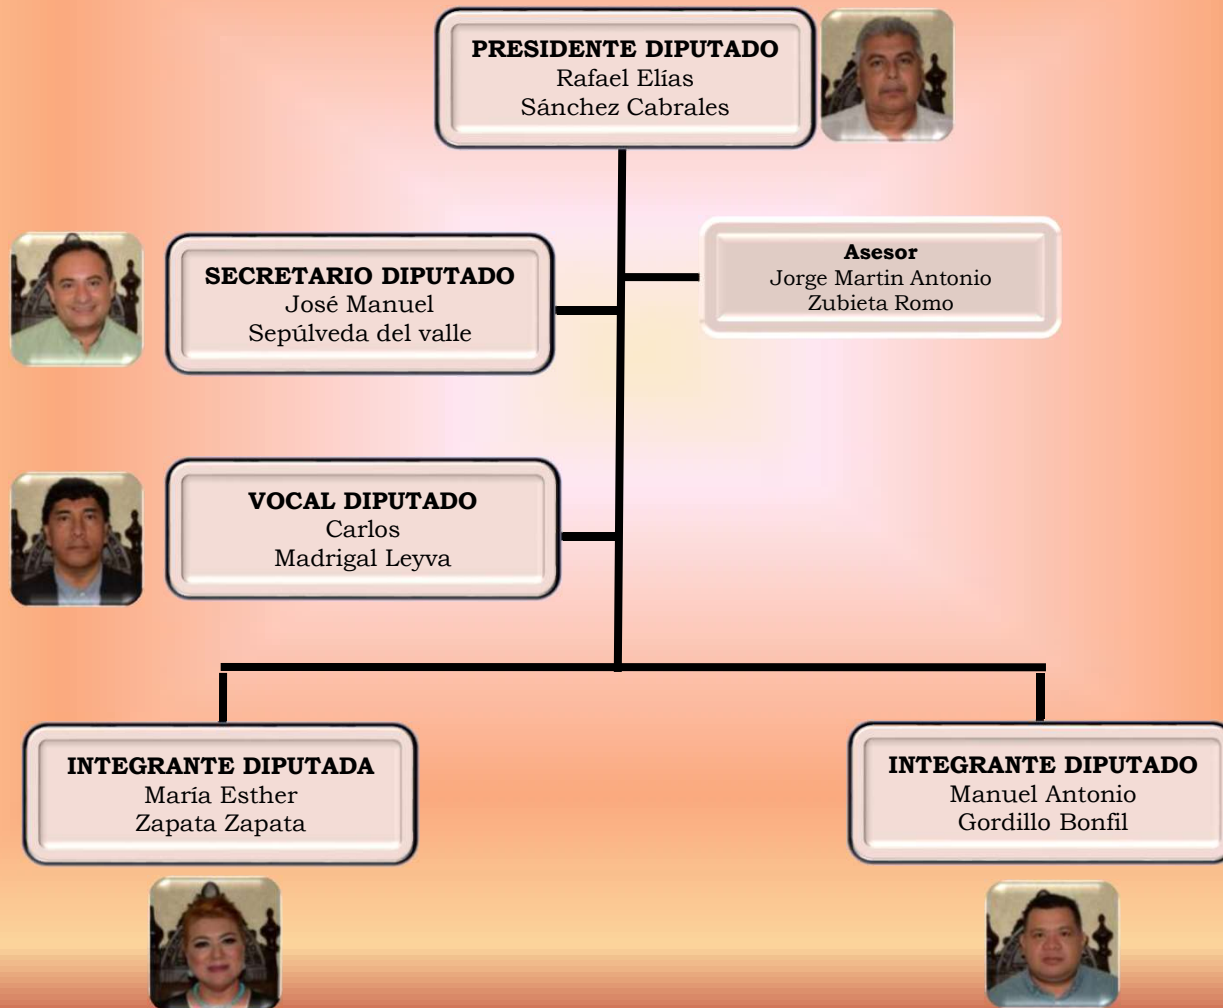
PRESIDENTE DIPUTADO
Rafael Elías
Sánchez Cabrales

SECRETARIO DIPUTADO
José Manuel
Sepúlveda del valle

Asesor
Jorge Martin Antonio
Zubieta Romo

VOCAL DIPUTADO
Carlos
Madrigal Leyva

INTEGRANTE DIPUTADA
María Esther
Zapata Zapata

INTEGRANTE DIPUTADO
Manuel Antonio
Gordillo Bonfil